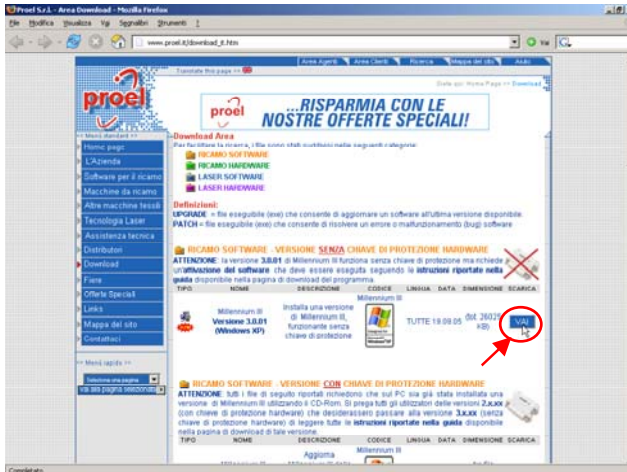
Proel S.r.l. - Area Download - Mozilla Firefox

File Modifica Visualizza Vai Segnalibri Strumenti ?

www.proel.it/download_it.htm

Vai

Area Agenti | Area Clienti | Ricerca | Mappa del sito | Aiuto

Translate this page >>

Siete qui: Home Page >> Download

proel

proel ...RISPARMIA CON LE NOSTRE OFFERTE SPECIALI!

>> Menù standard >>

Home page
L'Azienda
Software per il ricamo
Macchine da ricamo
Altre macchine tessili
Tecnologia Laser
Assistenza tecnica
Distributori
Download
Fiere
Offerte Speciali
Links
Mappa del sito
Contattaci

>> Menù rapido >>

Seleziona una pagina
Vai alla pagina selezionata

Download Area
Per facilitare la ricerca, i file sono stati suddivisi nelle seguenti categorie:

RICAMO SOFTWARE
RICAMO HARDWARE
LASER SOFTWARE
LASER HARDWARE

Definizioni:
UPGRADE = file eseguibile (exe) che consente di aggiornare un software all'ultima versione disponibile.
PATCH = file eseguibile (exe) che consente di risolvere un errore o malfunzionamento (bug) software

RICAMO SOFTWARE - VERSIONE SENZA CHIAVE DI PROTEZIONE HARDWARE

ATTENZIONE: la versione 3.0.01 di Millennium III funziona senza chiave di protezione ma richiede l'attivazione del software che deve essere eseguita seguendo le istruzioni riportate nella guida disponibile nella pagina di download del programma.

| TIPO | NOME | DESCRIZIONE | CODICE | LINGUA | DATA | DIMENSIONE | SCARICA |
|---|---|---|---|---|---|---|---|
| | Millennium III Versione 3.0.01 (Windows XP) | Installa una versione di Millennium III, funzionante senza chiave di protezione | Millennium III | TUTTE | 19.08.05 | (tot. 26025 kB) | VAI |

RICAMO SOFTWARE - VERSIONE CON CHIAVE DI PROTEZIONE HARDWARE

ATTENZIONE: tutti i file di seguito riportati richiedono che sul PC sia già stata installata una versione di Millennium III utilizzando il CD-Rom. Si prega tutti gli utilizzatori delle versioni 2.x.xx (con chiave di protezione hardware) che desiderassero passare alla versione 3.x.xx (senza chiave di protezione hardware) di leggere tutte le istruzioni riportate nella guida disponibile nella pagina di download di tale versione.

| TIPO | NOME | DESCRIZIONE | CODICE | LINGUA | DATA | DIMENSIONE | SCARICA |
|---|---|---|---|---|---|---|---|
| | Millennium III | Aggiorna Millennium III | Millennium III | | | | |

Completato